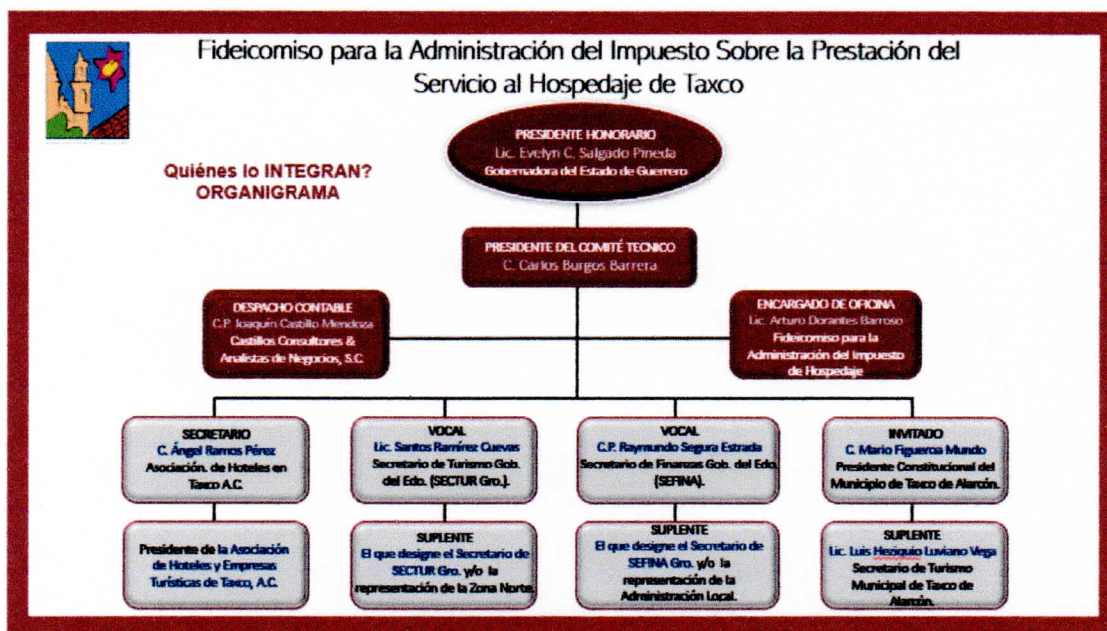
Fideicomiso para la Administración del Impuesto Sobre la Prestación del Servicio al Hospedaje de Taxco

Quiénes lo INTEGRAN?
ORGANIGRAMA

PRESIDENTE HONORARIO
Lic. Evelyn C. Salgado Pineda
Gobernadora del Estado de Guerrero

PRESIDENTE DEL COMITÉ TECNICO
C. Carlos Burgos Barrera

DESPACHO CONTABLE
C.P. Joaquín Castillo Mendoza
Castillos Consultores & Analistas de Negocios, S.C

ENCARGADO DE OFICINA
Lic. Arturo Dorantes Barroso
Fideicomiso para la Administración del Impuesto de Hospedaje

SECRETARIO
C. Ángel Ramos Pérez
Asociación. de Hoteles en Taxco A.C.

VOCAL
Lic. Santos Ramírez Cuevas
Secretario de Turismo Gob. del Edo. (SECTUR Gro.).

VOCAL
C.P. Raymundo Segura Estrada
Secretario de Finanzas Gob. del Edo. (SEFINA).

INVITADO
C. Mario Figueroa Mundo
Presidente Constitucional del Municipio de Taxco de Alarcón.

Presidente de la Asociación de Hoteles y Empresas Turísticas de Taxco, A.C.

SUPLENTE
El que designe el Secretario de SECTUR Gro. y/o la representación de la Zona Norte.

SUPLENTE
El que designe el Secretario de SEFINA Gro. y/o la representación de la Administración Local.

SUPLENTE
Lic. Luis Herąquio Luviano Vega
Secretario de Turismo Municipal de Taxco de Alarcón.